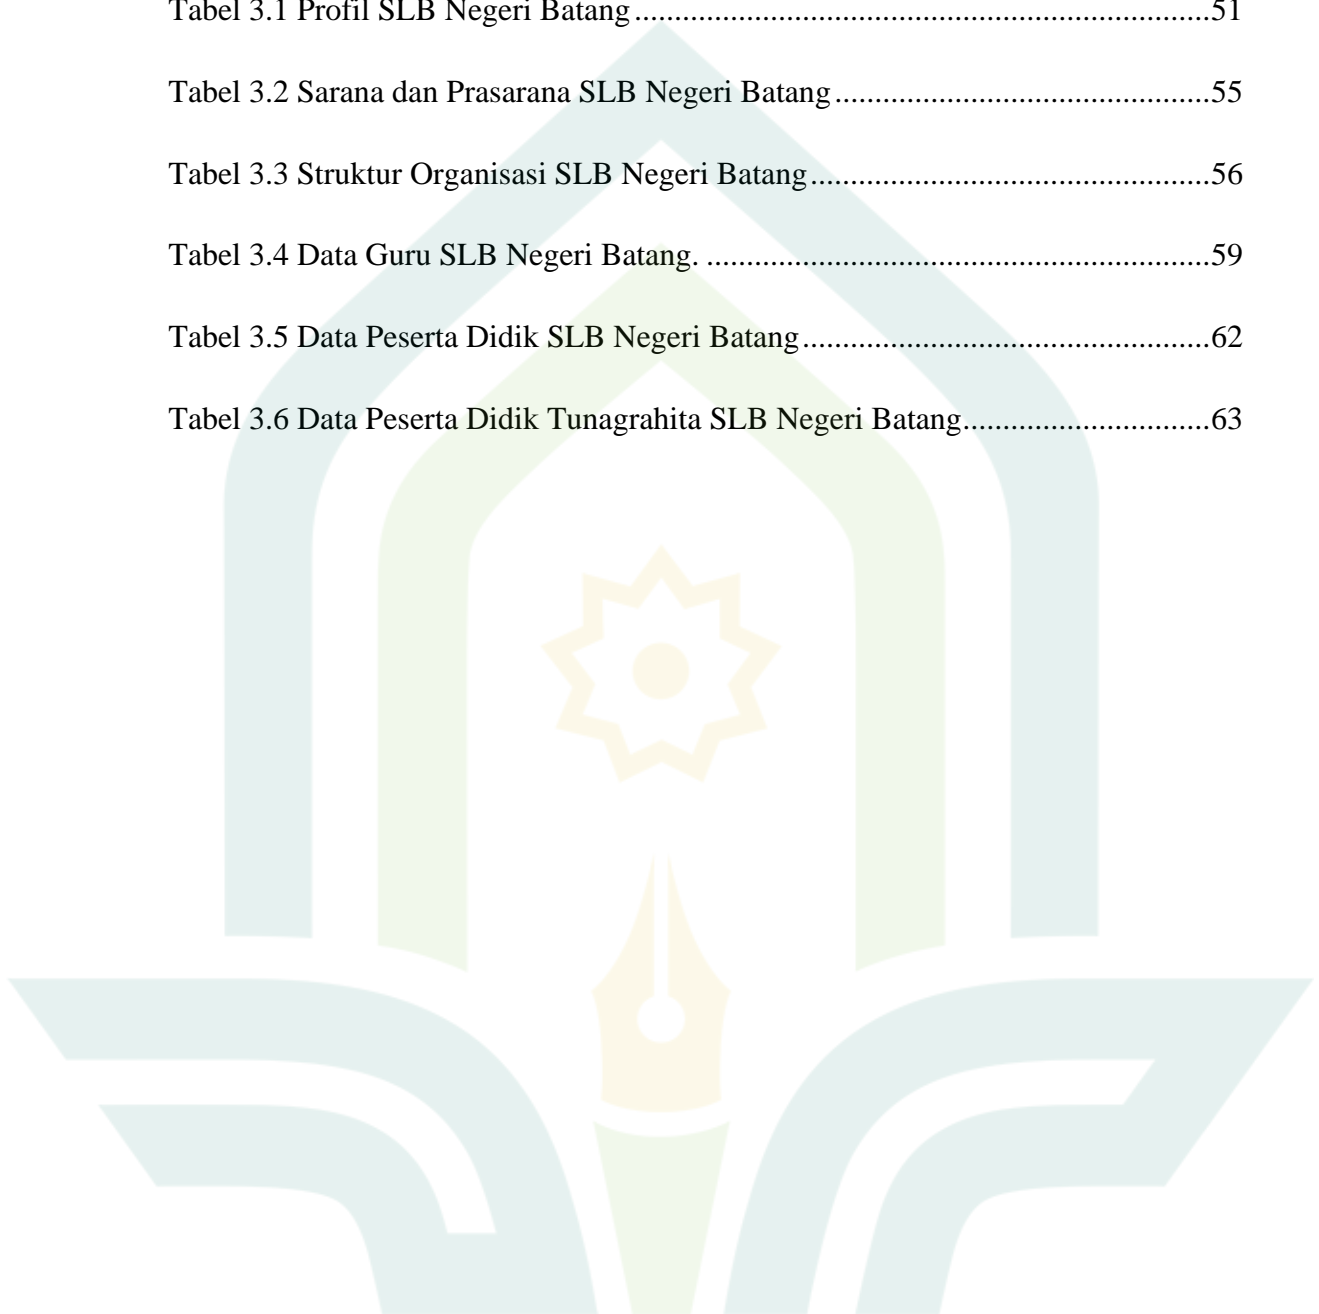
Tabel 3.1 Profil SLB Negeri Batang ........................................................................51

Tabel 3.2 Sarana dan Prasarana SLB Negeri Batang ...............................................55

Tabel 3.3 Struktur Organisasi SLB Negeri Batang ...................................................56

Tabel 3.4 Data Guru SLB Negeri Batang. ................................................................59

Tabel 3.5 Data Peserta Didik SLB Negeri Batang ....................................................62

Tabel 3.6 Data Peserta Didik Tunagrahita SLB Negeri Batang ..............................63